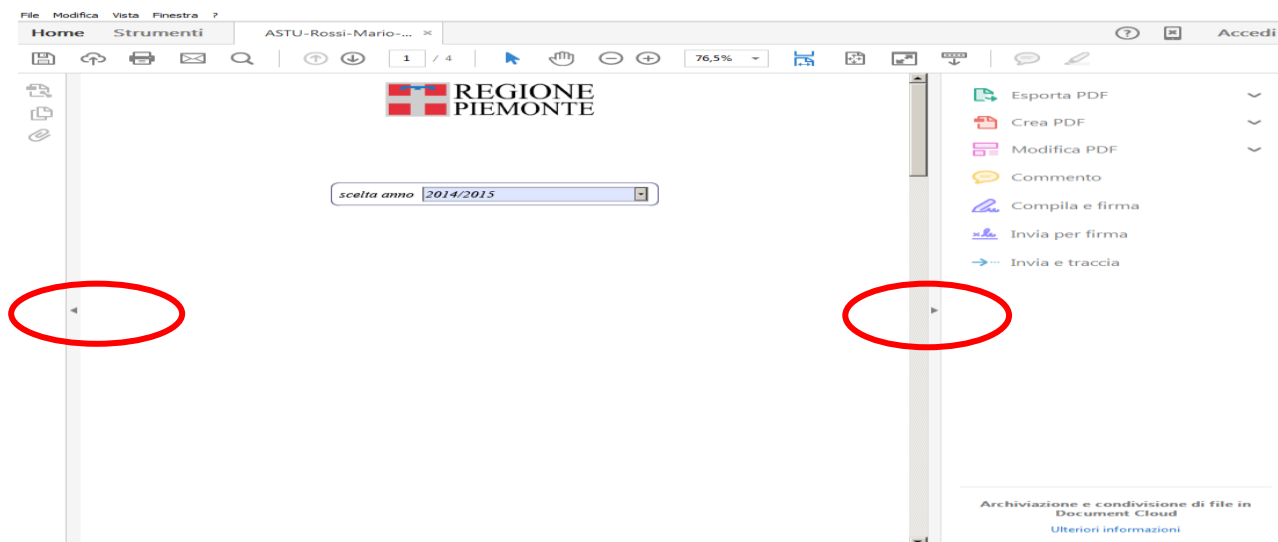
File Modifica Vista Finestra ?

Home Strumenti ASTU-Rossi-Mario-... ×

? Accedi

1 / 4 76,5%

REGIONE PIEMONTE

scelta anno 2014/2015

Esporta PDF
Crea PDF
Modifica PDF
Commento
Compila e firma
Invia per firma
Invia e traccia

Archiviazione e condivisione di file in Document Cloud

Ulteriori informazioni